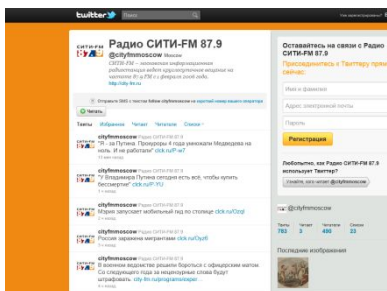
twitter Поиск

Радио СИТИ-FM 87.9
@cityfmmoscow Moscow
СИТИ-FM — московская информационная радиостанция вещает круглосуточно на частоте 87,9 FM с февраля 2006 года.
http://city-fm.ru

Отправить SMS с текстом follow cityfmmoscow на короткий номер вашего оператора

Читать

Твиты Избранное Читает Читатели Списки

cityfmmoscow Радио СИТИ-FM 87.9
"Я - за Путина. Прокуроры 4 года умножали Медведева на ноль. И не работали" clck.ru/P-w7

cityfmmoscow Радио СИТИ-FM 87.9
"У Владимира Путина сегодня есть всё, чтобы купить бессмертие" clck.ru/P-YU

cityfmmoscow Радио СИТИ-FM 87.9
Мэрия запускает мобильный гид по столице clck.ru/Ozql

cityfmmoscow Радио СИТИ-FM 87.9
Россия заражена мигрантами clck.ru/Oyz6

cityfmmoscow Радио СИТИ-FM 87.9
В военном ведомстве решили бороться с офицерским матом Со следующего года за нецензурные слова будут штрафовать. city-fm.ru/programs/exper...

Оставайтесь на связи с Радио СИТИ-FM 87.9
Присоединитесь к Твиттеру прямо сейчас.

Полное имя
Адрес электронной почты
Пароль

Регистрация

Любопытно, как Радио СИТИ-FM 87.9 использует Твиттер?
Узнайте, кого читает @cityfmmoscow

@cityfmmoscow

Твиты 783 Читает 3 Читатели 490 Списки 23

Последние изображения